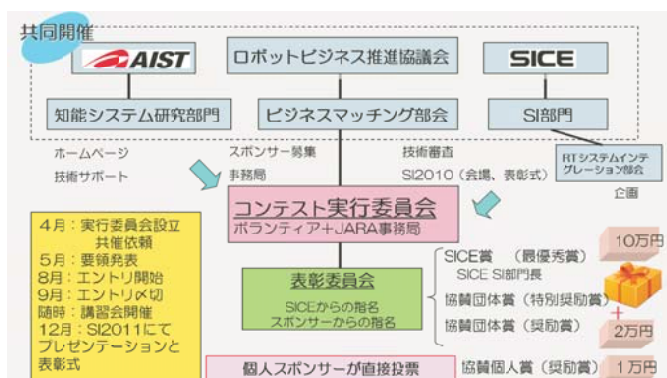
共同開催

AIST

ロボットビジネス推進協議会

SICE

知能システム研究部門

ビジネスマッチング部会

SI部門

ホームページ

技術サポート

スポンサー募集

事務局

技術審査

SI2010（会場、表彰式）

RTシステムインテグレーション部会

企画

コンテスト実行委員会

ボランティア＋JARA事務局

4月：実行委員会設立
共催依頼
5月：要領発表
8月：エントリ開始
9月：エントリ〆切
随時：講習会開催
12月：SI2011にてプレゼンテーションと表彰式

表彰委員会

SICEからの指名
スポンサーからの指名

SICE賞　（最優秀賞）
SICE SI部門長

協賛団体賞（特別奨励賞）

協賛団体賞（奨励賞）

10万円

2万円

個人スポンサーが直接投票

協賛個人賞（奨励賞）

1万円